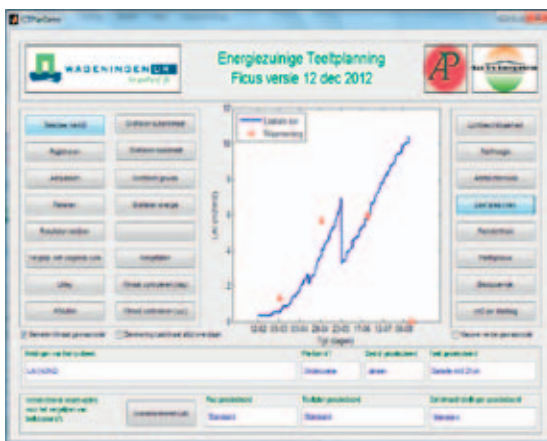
CTPlanDemo

WAGENINGEN UR
For quality of life

Energiezuinige Teeltplanning
Ficus versie 12 dec 2012

AP

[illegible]

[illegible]
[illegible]
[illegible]
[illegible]
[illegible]
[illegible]
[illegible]
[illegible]
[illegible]
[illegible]
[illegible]
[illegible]
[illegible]
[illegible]
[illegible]
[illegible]

Gemeten var
Waarneming

Lai (m2/m2)

0
2
4
6
8
10
12

12-02
03-03
23-03
12-04
29-04
23-05
17-06
12-07
25-08

Tijd (dagen)

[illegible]
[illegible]
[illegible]
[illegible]
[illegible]
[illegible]
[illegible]
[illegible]

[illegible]
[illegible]
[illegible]

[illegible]
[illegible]
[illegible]
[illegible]
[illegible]
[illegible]
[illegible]
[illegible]
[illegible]

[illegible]
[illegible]
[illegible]
Standaard
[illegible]
Standaard
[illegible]
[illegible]